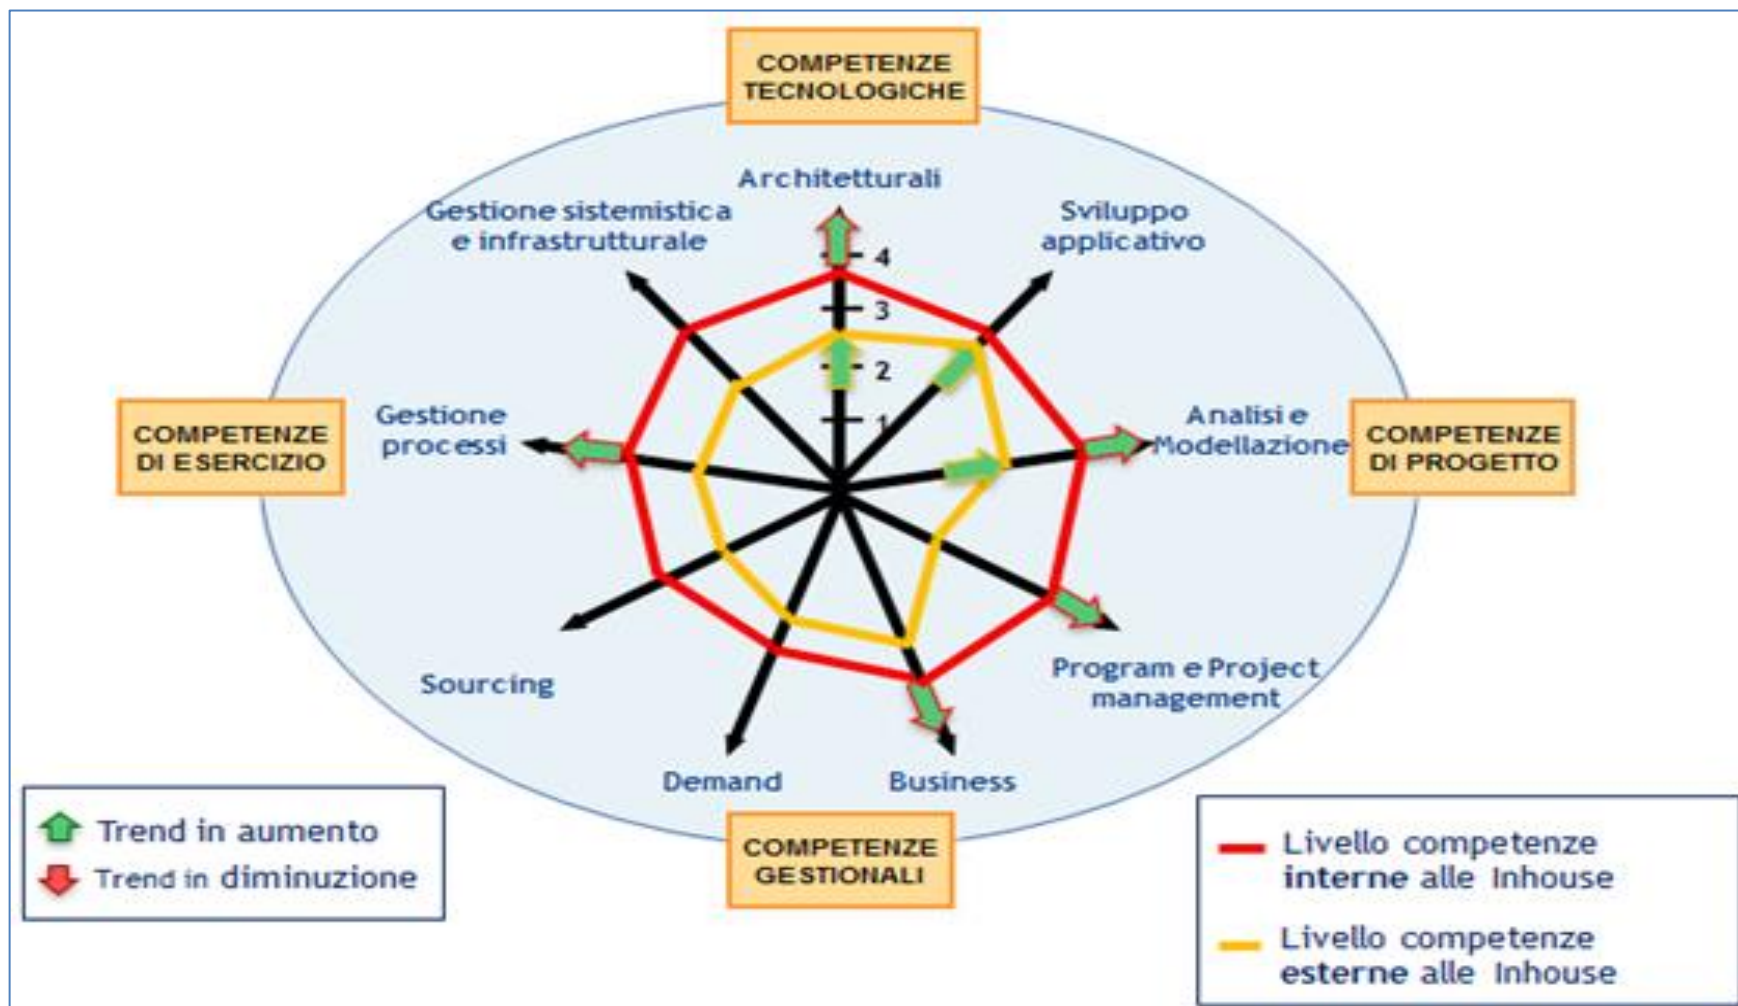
COMPETENZE TECNOLOGICHE

Architetturali

Gestione sistemistica e infrastrutturale

Sviluppo applicativo

4

3

2

1

COMPETENZE DI ESERCIZIO

Gestione processi

Analisi e Modellazione

COMPETENZE DI PROGETTO

Sourcing

Program e Project management

Demand

Business

COMPETENZE GESTIONALI

Trend in aumento
Trend in diminuzione

Livello competenze interne alle Inhouse

Livello competenze esterne alle Inhouse